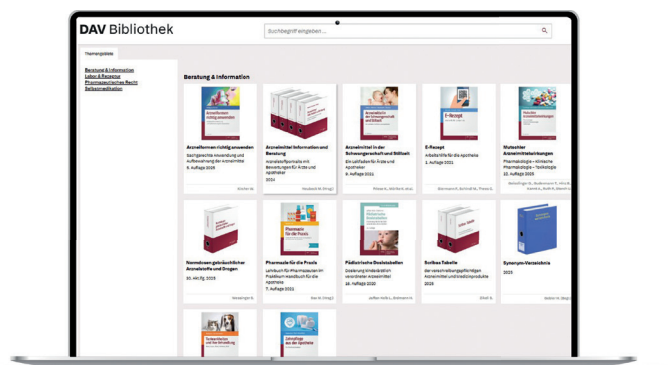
DAV Bibliothek

Suchbegriff eingeben ...

Themengebiete

Beratung & Information
Labor & Rezeptur
Pharmazeutisches Recht
Selbstmedikation

Beratung & Information

Arzneiformen richtig anwenden
Sachgerechte Anwendung und Aufbewahrung der Arzneimittel
6. Auflage 2025
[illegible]

Arzneimittel Information und Beratung
Arzneistoffprofile mit Bewertungen für Ärzte und Apotheker
2024
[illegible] (Hrsg.)

Arzneimittel in der Schwangerschaft und Stillzeit
Ein Leitfaden für Ärzte und Apotheker
9. Auflage 2021
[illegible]

E-Rezept
Arbeitshilfe für die Apotheke
2. Auflage 2023
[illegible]

Mutschler Arzneimittelwirkungen
Pharmakologie – Klinische Pharmakologie – Toxikologie
11. Auflage 2020
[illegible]

Normdosen gebräuchlicher Arzneistoffe und Drogen
20. Aktlfg. 2025
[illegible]

Pharmazie für die Praxis
Lehrbuch für Pharmazeuten im Praktikum Handbuch für die Apotheke
7. Auflage 2021
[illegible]

Pädiatrische Dosistabellen
Dosierung kindgerechter verordneter Arzneimittel
16. Auflage 2020
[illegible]

Sorbas Tabelle
der verschreibungspflichtigen Arzneimittel und apothekenpflichtigen Arzneimittel und Medizinprodukte
2025
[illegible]

Synonym-Verzeichnis
2025
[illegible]